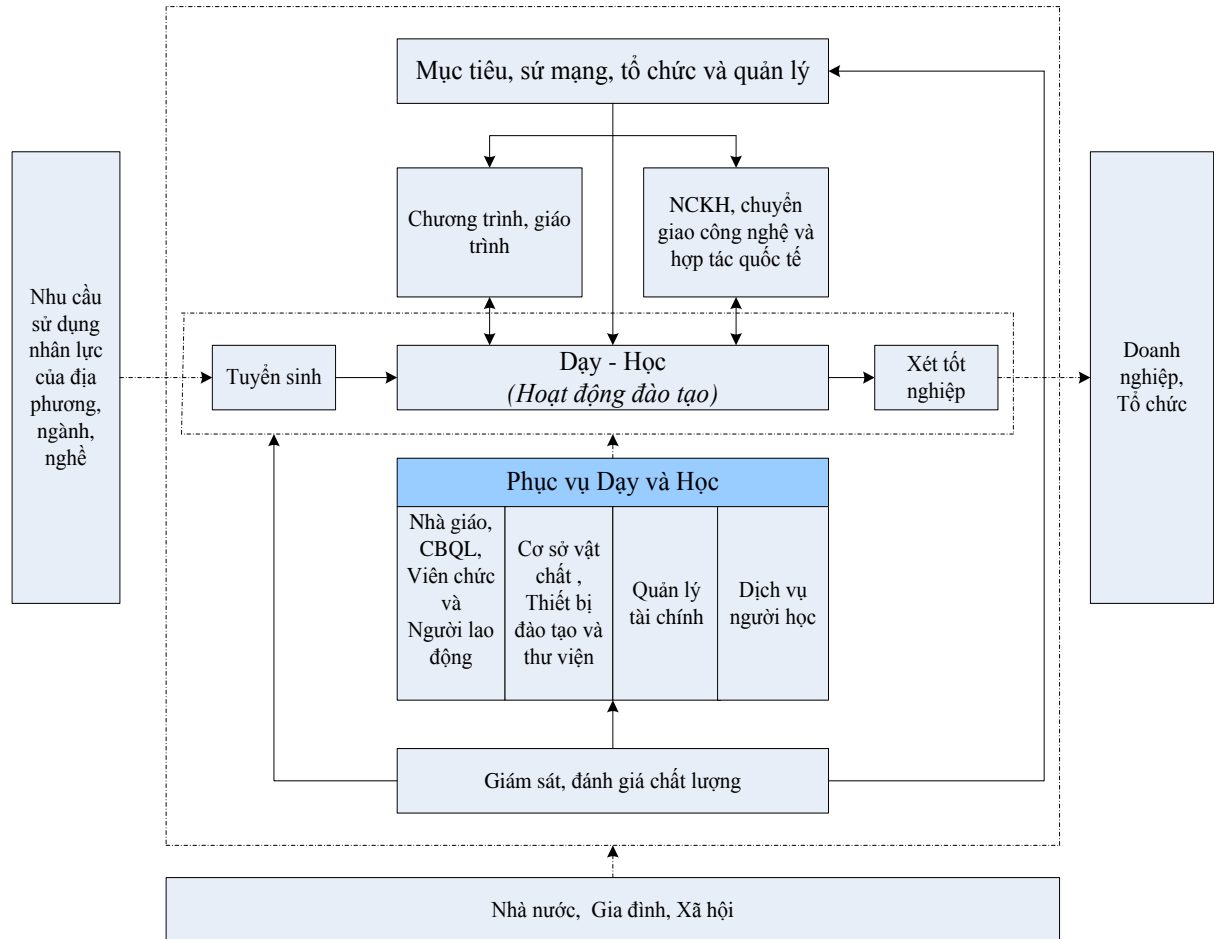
Mục tiêu, sứ mạng, tổ chức và quản lý

Chương trình, giáo trình

NCKH, chuyển giao công nghệ và hợp tác quốc tế

Nhu cầu sử dụng nhân lực của địa phương, ngành, nghề

Tuyển sinh

Dạy - Học
(Hoạt động đào tạo)

Xét tốt nghiệp

Doanh nghiệp, Tổ chức

Phục vụ Dạy và Học

Nhà giáo, CBQL, Viên chức và Người lao động

Cơ sở vật chất , Thiết bị đào tạo và thư viện

Quản lý tài chính

Dịch vụ người học

Giám sát, đánh giá chất lượng

Nhà nước, Gia đình, Xã hội